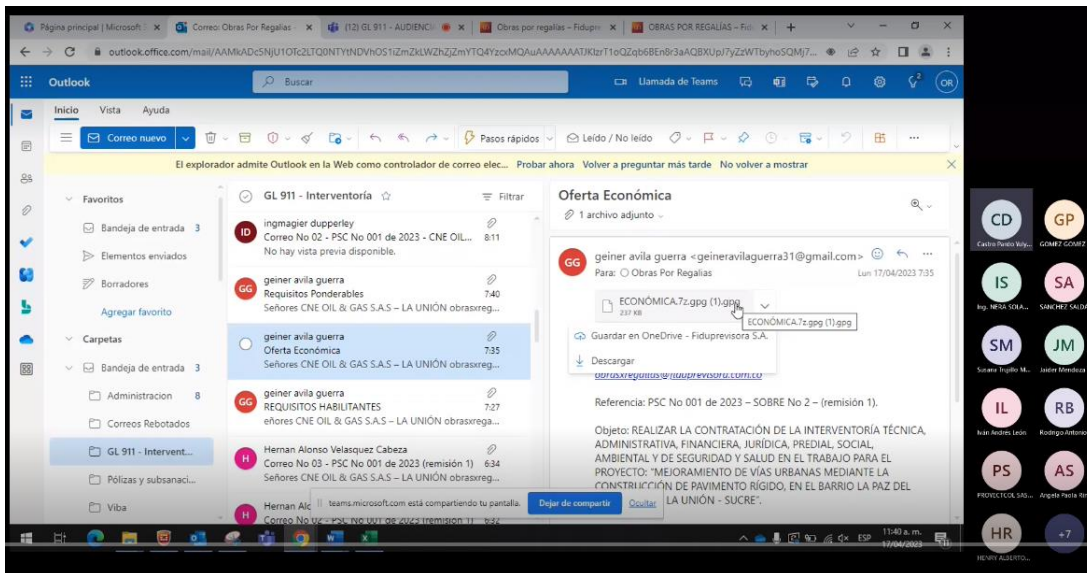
Página principal | Microsoft | Correo: Obras Por Regalías | (12) GL 911 - AUDIENCI | Obras por regalías – Fidup | OBRAS POR REGALÍAS – Fid |

outlook.office.com/mail/AAMkADcSNjU1OTc2LTQ0NTYtNDVhOS1iZmZkLWZhZjZmYTQ4YzcxMQAuAAAAAAATJKlzrT1oQZqb6BEn8r3aAQBXUp7yZzWTbyhoSQMj7...

Outlook | Buscar | Llamada de Teams | OR

Inicio | Vista | Ayuda

Correo nuevo | Pasos rápidos | Leído / No leído

El explorador admite Outlook en la Web como controlador de correo elec... Probar ahora Volver a preguntar más tarde No volver a mostrar

Favoritos
Bandeja de entrada 3
Elementos enviados
Borradores
Agregar favorito
Carpetas
Bandeja de entrada 3
Administracion 8
Correos Rebotados
GL 911 - Intervent...
Pólizas y subsanaci...
Viba

GL 911 - Interventoría | Filtrar

ID ingmagier dupperley
Correo No 02 - PSC No 001 de 2023 - CNE OIL... 8:11
No hay vista previa disponible.

GG geiner avila guerra
Requisitos Ponderables 7:40
Señores CNE OIL & GAS S.A.S – LA UNIÓN obrasxrega...

geiner avila guerra
Oferta Económica 7:35
Señores CNE OIL & GAS S.A.S – LA UNIÓN obrasxrega...

GG geiner avila guerra
REQUISITOS HABILITANTES 7:27
eñores CNE OIL & GAS S.A.S – LA UNIÓN obrasxrega...

H Hernan Alonso Velasquez Cabeza
Correo No 03 - PSC No 001 de 2023 (remisión 1) 6:34
Señores CNE OIL & GAS S.A.S – LA UNIÓN obrasxrega...

H Hernan Alc
Correo No 02 - PSC No 001 de 2023 (remisión 1) 6:32

teams.microsoft.com está compartiendo tu pantalla. Dejar de compartir Ocultar

Oferta Económica
1 archivo adjunto

GG geiner avila guerra <geineravilaguerra31@gmail.com>
Para: Obras Por Regalias Lun 17/04/2023 7:35

ECONÓMICA.7z.gpg (1).gpg
237 KB
ECONÓMICA.7z.gpg (1).gpg
Guardar en OneDrive - Fiduprevisora S.A.
Descargar

obrasxregalias@fiduprevisora.com.co

Referencia: PSC No 001 de 2023 – SOBRE No 2 – (remisión 1).

Objeto: REALIZAR LA CONTRATACIÓN DE LA INTERVENTORÍA TÉCNICA, ADMINISTRATIVA, FINANCIERA, JURÍDICA, PREDIAL, SOCIAL, AMBIENTAL Y DE SEGURIDAD Y SALUD EN EL TRABAJO PARA EL PROYECTO: "MEJORAMIENTO DE VÍAS URBANAS MEDIANTE LA CONSTRUCCIÓN DE PAVIMENTO RÍGIDO, EN EL BARRIO LA PAZ DEL LA UNIÓN - SUCRE".

ESP 11:40 a. m. 17/04/2023

CD Castro Pardo Valy...
GP GOMEZ GOMEZ
IS Ing. NERA SOLA...
SA SANCHEZ SALDA
SM Susana Trujillo M...
JM Jaider Mendoza
IL Iván Andres León
RB Rodrigo Antonio
PS PROYECTCOL SAS...
AS Angela Paola Rin
HR HENRY ALBERTO...
+7